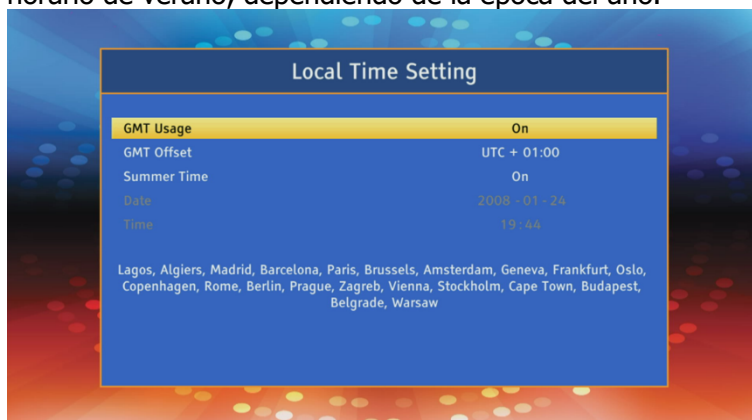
horario de verano, dependiendo de la época del año.

Local Time Setting

| GMT Usage | On |
|---|---|
| GMT Offset | UTC + 01:00 |
| Summer Time | On |
| Date | 2008 - 01 - 24 |
| Time | 19 : 44 |

Lagos, Algiers, Madrid, Barcelona, Paris, Brussels, Amsterdam, Geneva, Frankfurt, Oslo, Copenhagen, Rome, Berlin, Prague, Zagreb, Vienna, Stockholm, Cape Town, Budapest, Belgrade, Warsaw